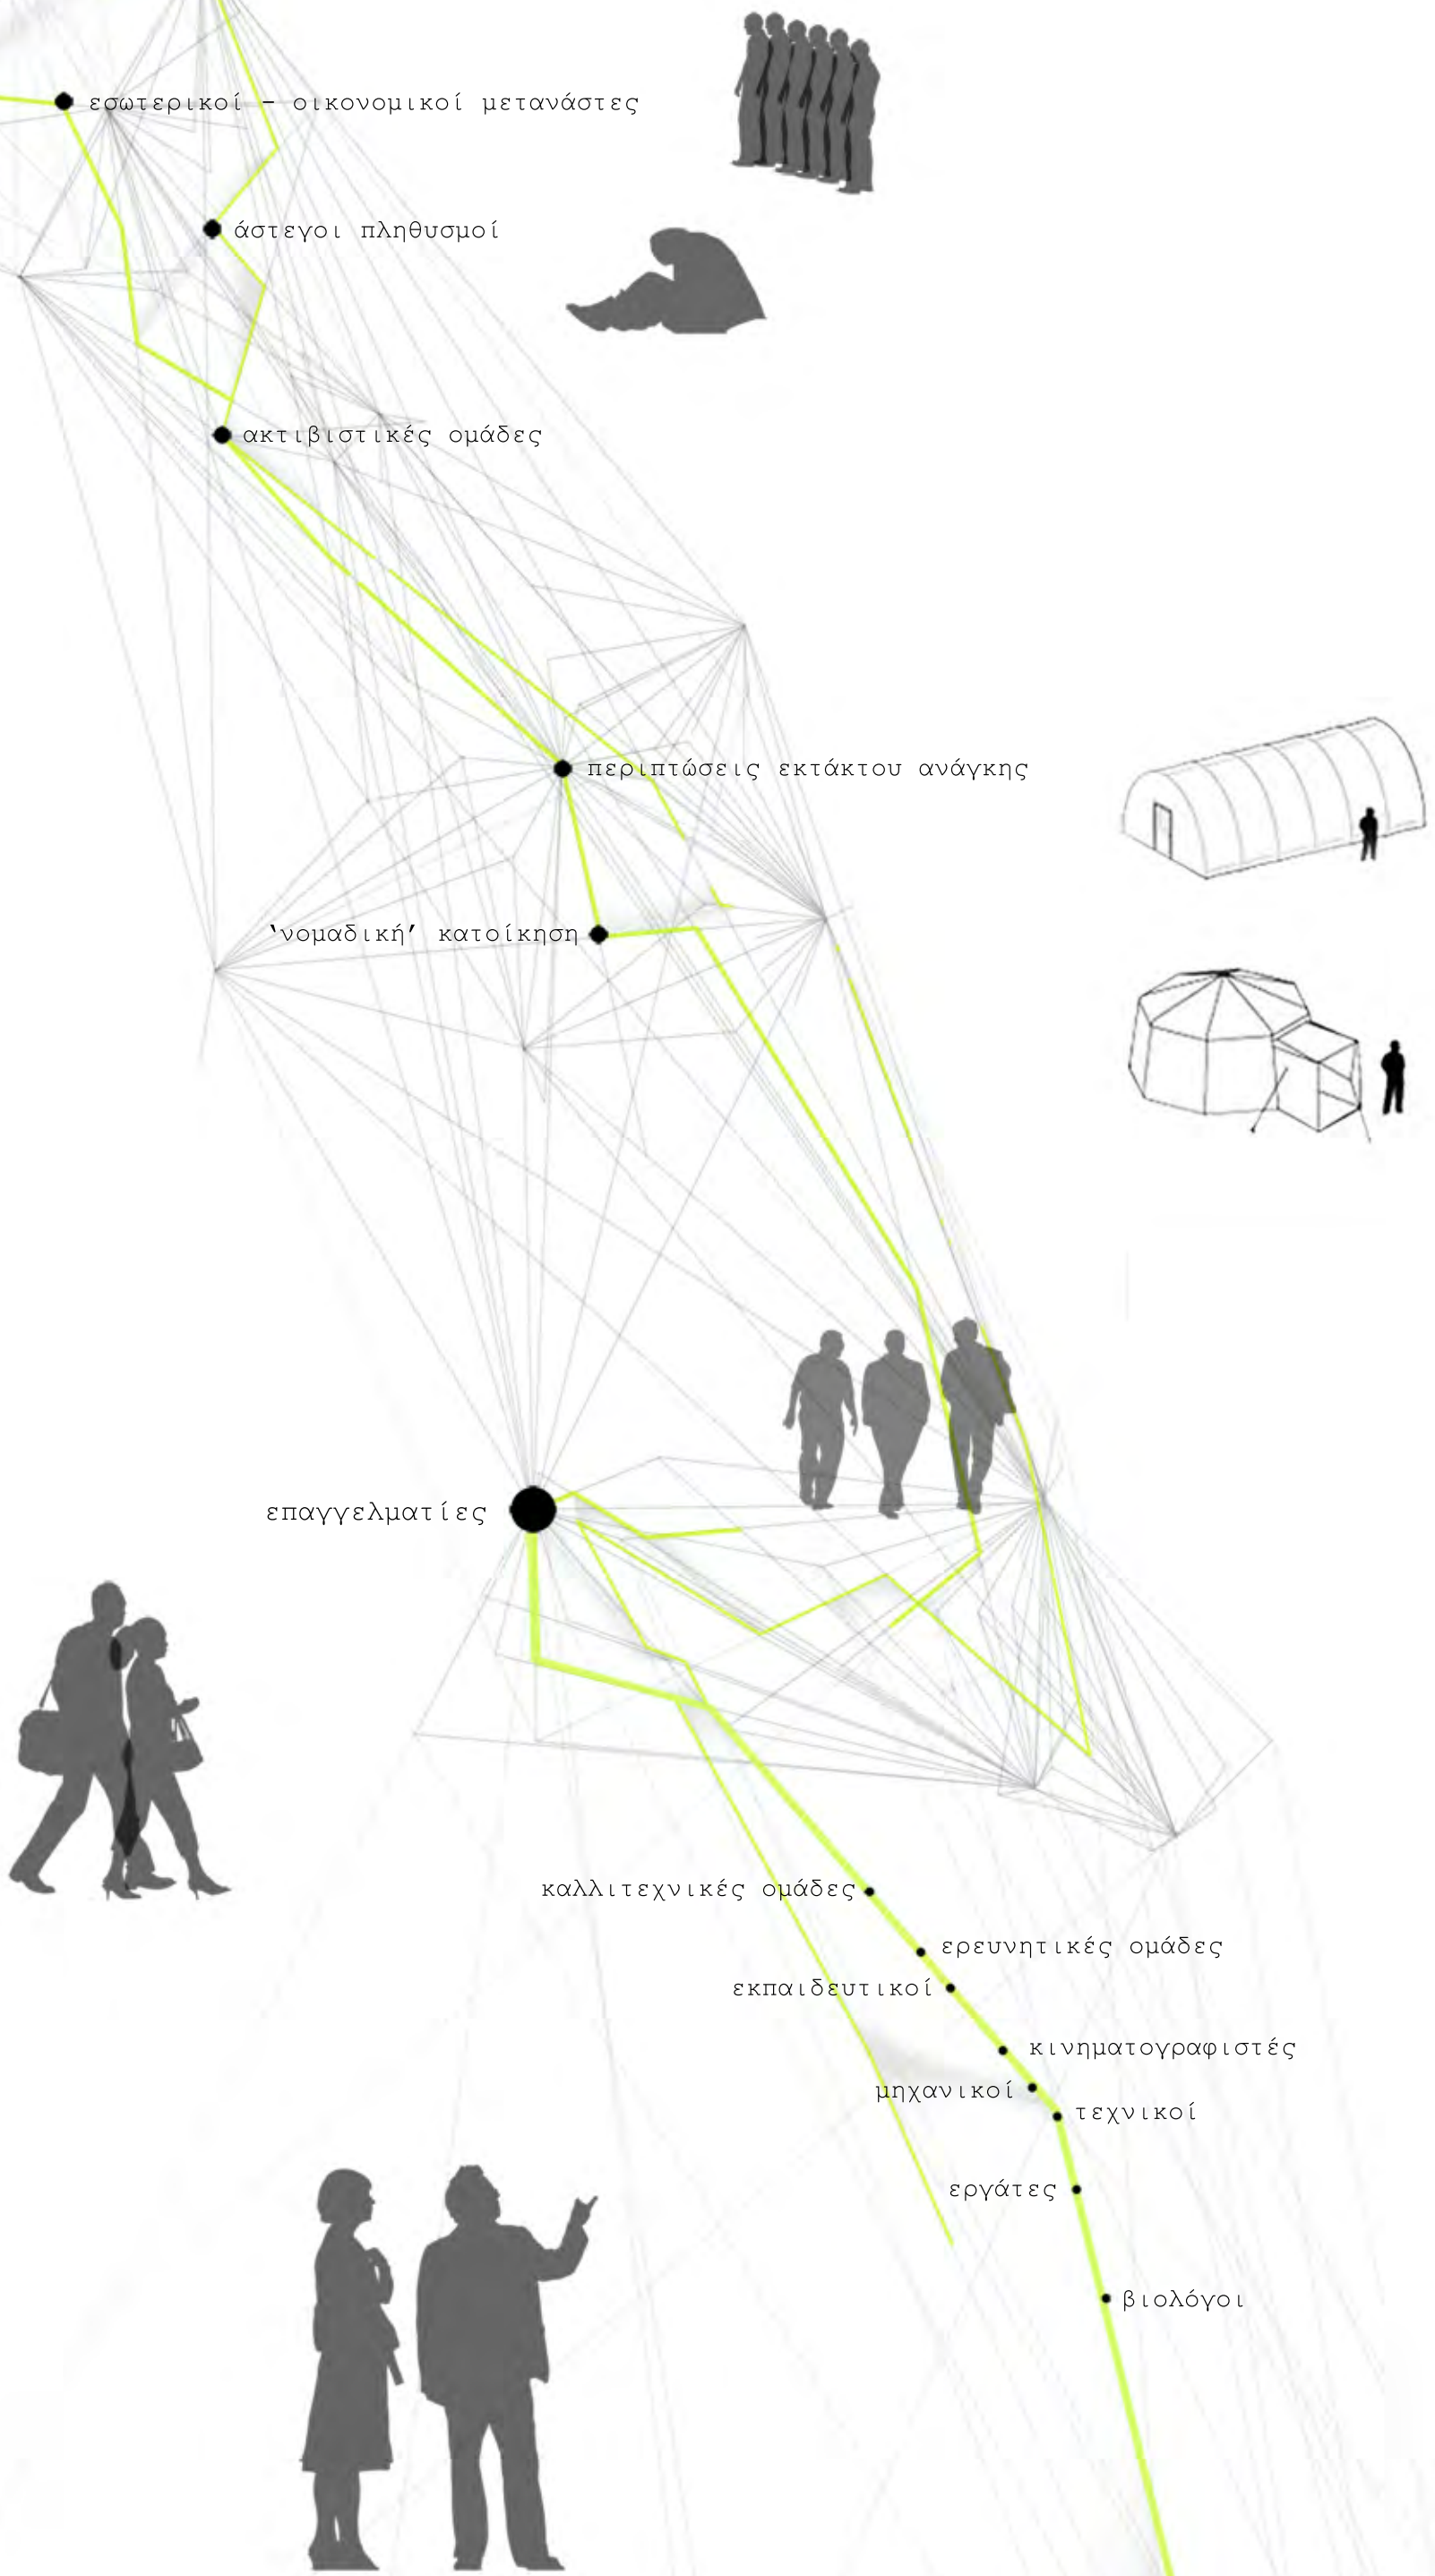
εσωτερικοί - οικονομικοί μετανάστες

άστεγοι πληθυσμοί

ακτιβιστικές ομάδες

περιπτώσεις εκτάκτου ανάγκης

'νομαδική' κατοίκηση

επαγγελματίες

καλλιτεχνικές ομάδες

ερευνητικές ομάδες

εκπαιδευτικοί

κινηματογραφιστές

μηχανικοί

τεχνικοί

εργάτες

βιολόγοι